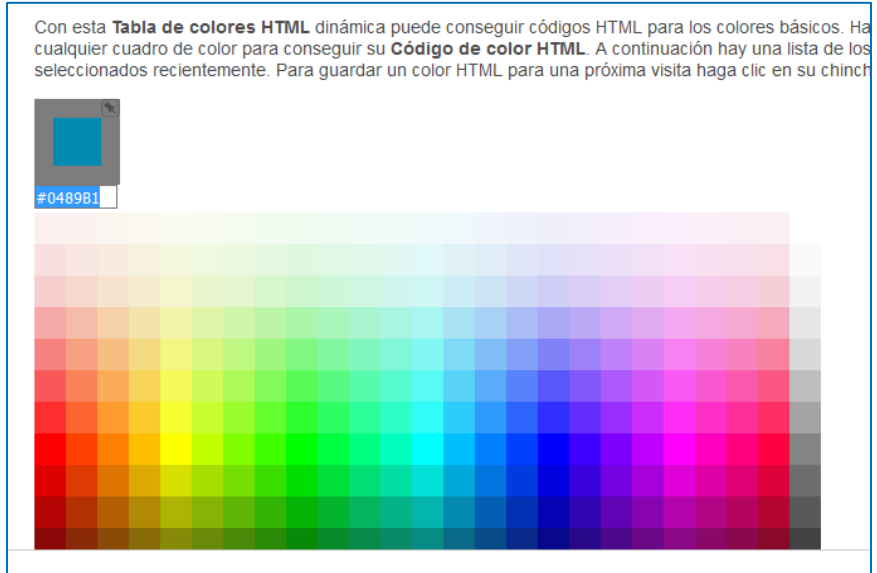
Con esta **Tabla de colores HTML** dinámica puede conseguir códigos HTML para los colores básicos. Ha cualquier cuadro de color para conseguir su **Código de color HTML**. A continuación hay una lista de los seleccionados recientemente. Para guardar un color HTML para una próxima visita haga clic en su chinch

#0489B1